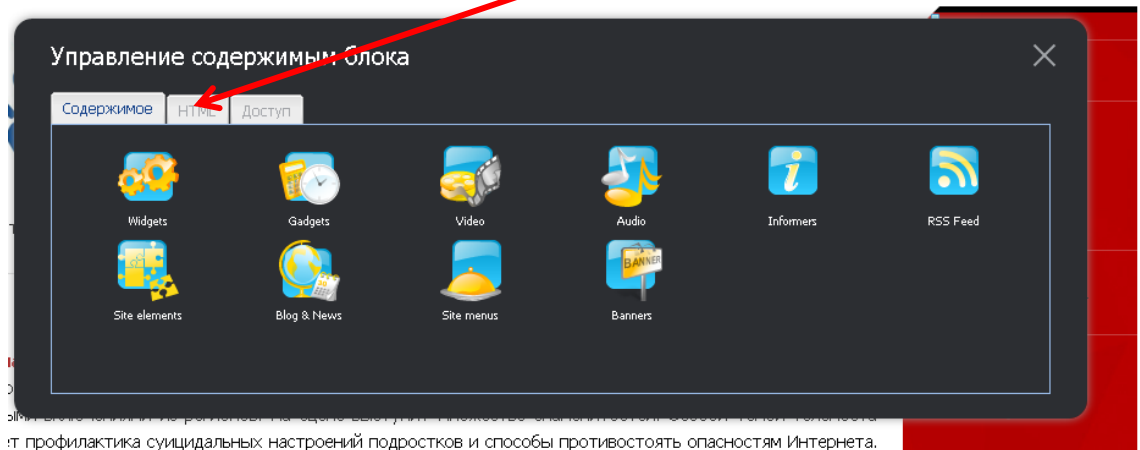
Управление содержимым блока

Содержимое | HTML | Доступ

Widgets
Gadgets
Video
Audio
Informers
RSS Feed
Site elements
Blog & News
Site menus
BANNER
Banners

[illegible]
ет профилактика суицидальных настроений подростков и способы противостоять опасностям Интернета.